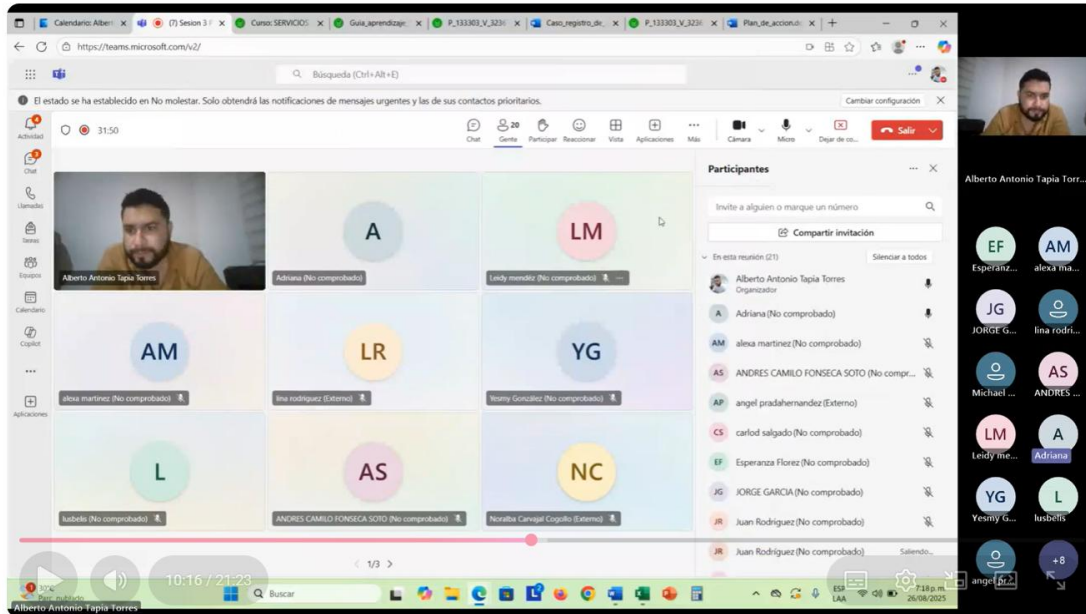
Calendario: Albert | (7) Sesion 3 | Curso: SERVICIOS | Guia_aprendizaje | P_133303_V_323 | Caso_registro_de | P_133303_V_323 | Plan_de_accion.d

https://teams.microsoft.com/v2/

Búsqueda (Ctrl+Alt+E)

El estado se ha establecido en No molestar. Solo obtendrá las notificaciones de mensajes urgentes y las de sus contactos prioritarios.

Cambiar configuración

Actividad
Chat
Llamadas
Tareas
Equipos
Calendario
Copilot
Aplicaciones

31:50

Chat
20 Gente
Participar
Reaccionar
Vista
Aplicaciones
Más
Cámara
Micro
Dejar de co...
Salir

Alberto Antonio Tapia Torres

A
Adriana (No comprobado)

LM
Leidy mendez (No comprobado)

AM
alexa martinez (No comprobado)

LR
lina rodriguez (Externo)

YG
Yesmy González (No comprobado)

L
lusbelis (No comprobado)

AS
ANDRES CAMILO FONSECA SOTO (No comprobado)

NC
Noralba Carvajal Cogollo (Externo)

1/3

Participantes

Invite a alguien o marque un número

Compartir invitación

En esta reunión (21)

Silenciar a todos

Alberto Antonio Tapia Torres
Organizador

Adriana (No comprobado)

alexa martinez (No comprobado)

ANDRES CAMILO FONSECA SOTO (No compr...

angel pradahernandez (Externo)

carlod salgado (No comprobado)

Esperanza Florez (No comprobado)

JORGE GARCIA (No comprobado)

Juan Rodriguez (No comprobado)

Juan Rodriguez (No comprobado)
Saliendo...

10:16 / 21:23

Buscar

ESP LAA
7:18 p.m.
26/08/2025

Alberto Antonio Tapia Torres

Alberto Antonio Tapia Torr...

EF Esperanz...
AM alexa ma...
JG JORGE G...
lina rodri...
Michael ...
AS ANDRES ...
LM Leidy me...
A Adriana
YG Yesmy G...
L lusbelis
angel pr...
+8

Alberto Antonio Tapia Torres